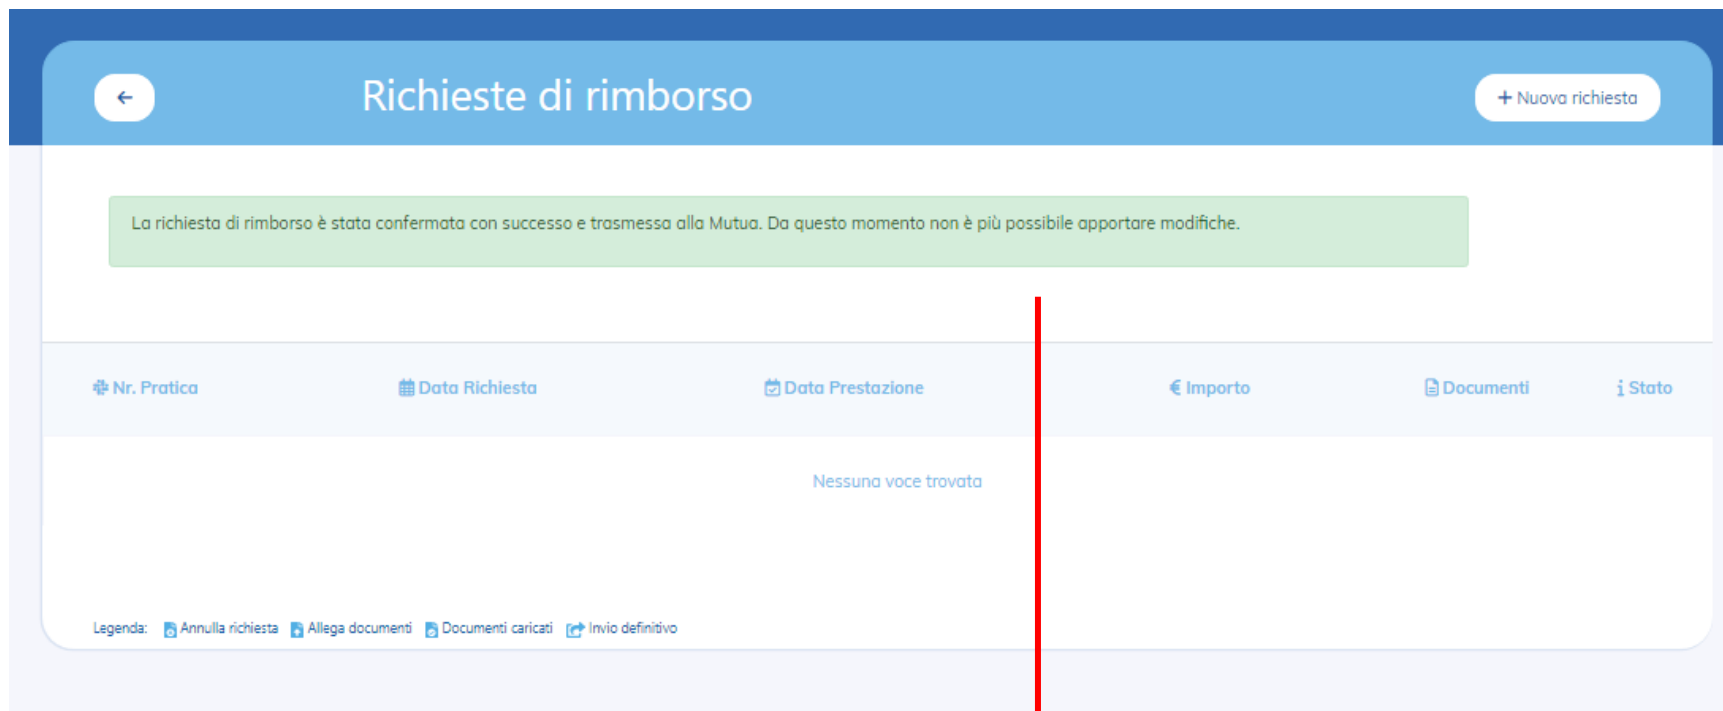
Richieste di rimborso

+ Nuova richiesta

La richiesta di rimborso è stata confermata con successo e trasmessa alla Mutua. Da questo momento non è più possibile apportare modifiche.

| Nr. Pratica | Data Richiesta | Data Prestazione | € Importo | Documenti | Stato |
|---|---|---|---|---|---|

Nessuna voce trovata

Legenda: Annulla richiesta Allega documenti Documenti caricati Invio definitivo